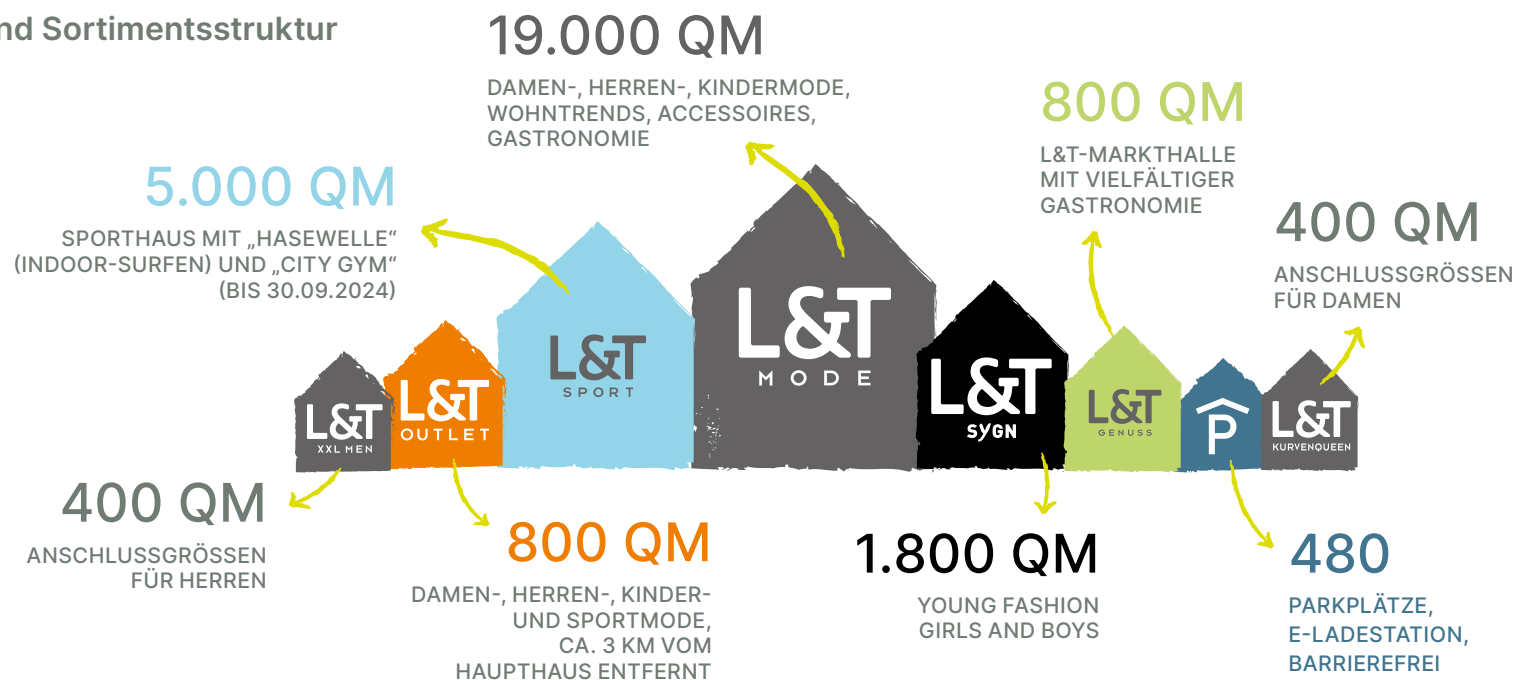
nd Sortimentsstruktur

19.000 QM

DAMEN-, HERREN-, KINDERMODE, WOHNTRENDS, ACCESSOIRES, GASTRONOMIE

800 QM

L&T-MARKTHALLE MIT VIELFÄLTIGER GASTRONOMIE

5.000 QM

SPORTHAUS MIT „HASEWELLE“ (INDOOR-SURFEN) UND „CITY GYM“ (BIS 30.09.2024)

400 QM

ANSCHLUSSGRÖSSEN FÜR DAMEN

L&T XXL MEN

L&T OUTLET

L&T SPORT

L&T MODE

L&T SYGN

L&T GENUSS

P

L&T KURVENQUEEN

400 QM

ANSCHLUSSGRÖSSEN FÜR HERREN

800 QM

DAMEN-, HERREN-, KINDER- UND SPORTMODE, CA. 3 KM VOM HAUPTHAUS ENTFERNT

1.800 QM

YOUNG FASHION GIRLS AND BOYS

480

PARKPLÄTZE, E-LADESTATION, BARRIEREFREI